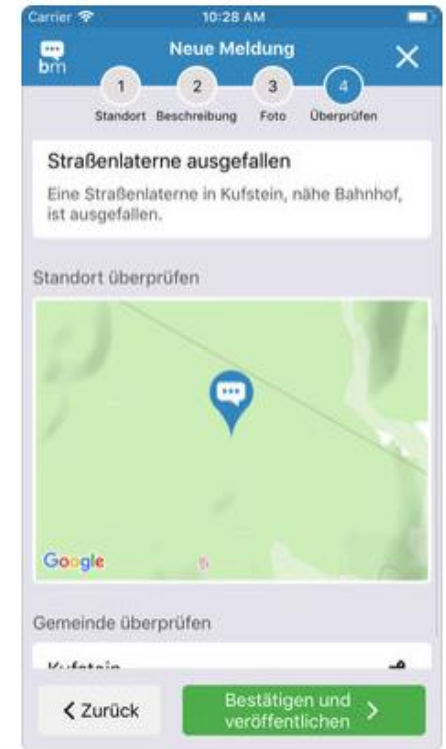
Carrier
10:28 AM

bm
Neue Meldung
×

1
Standort
2
Beschreibung
3
Foto
4
Überprüfen

Straßenlaterne ausgefallen
Eine Straßenlaterne in Kufstein, nähe Bahnhof, ist ausgefallen.

Standort überprüfen

Google

Gemeinde überprüfen

Kufstein

< Zurück
Bestätigen und veröffentlichen >